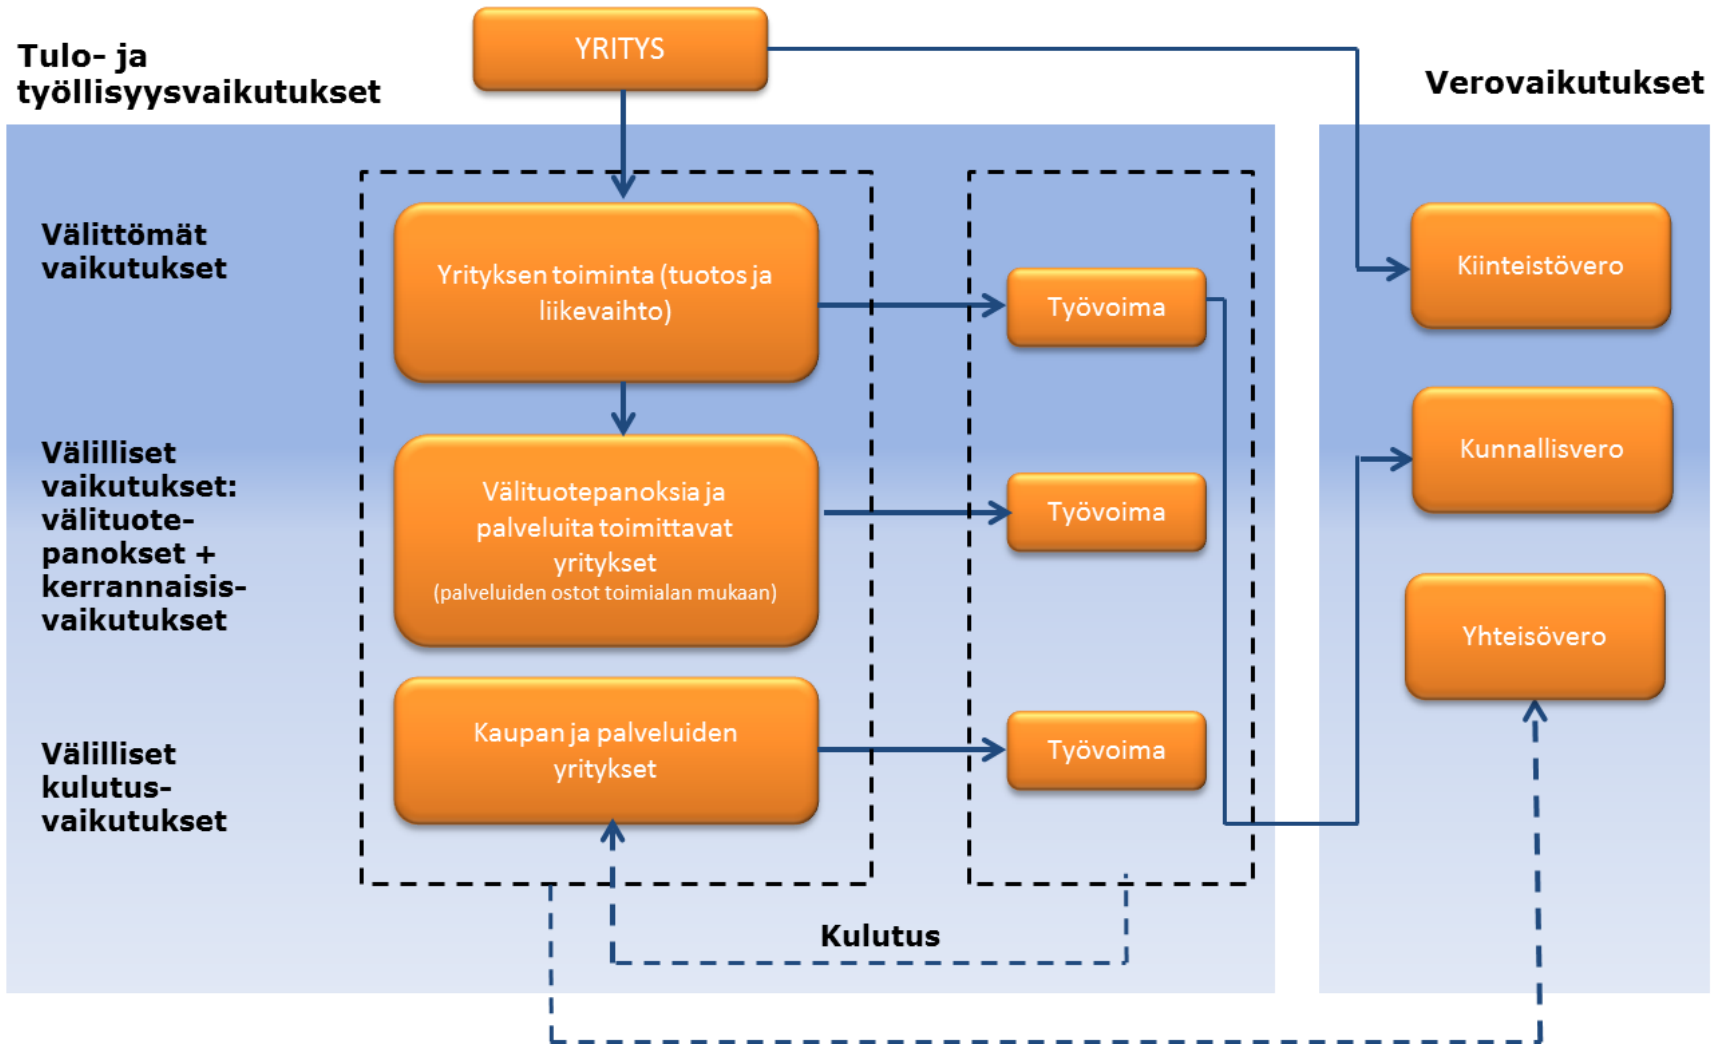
Tulo- ja työllisyysvaikutukset

YRITYS

Verovaikutukset

Välittömät vaikutukset

Yrityksen toiminta (tuotos ja liikevaihto)

Työvoima

Kiinteistövero

Välilliset vaikutukset: välituotepanokset + kerrannaisvaikutukset

Välituotepanoksia ja palveluita toimittavat yritykset
(palveluiden ostot toimialan mukaan)

Työvoima

Kunnallisvero

Yhteisövero

Välilliset kulutusvaikutukset

Kaupan ja palveluiden yritykset

Työvoima

Kulutus